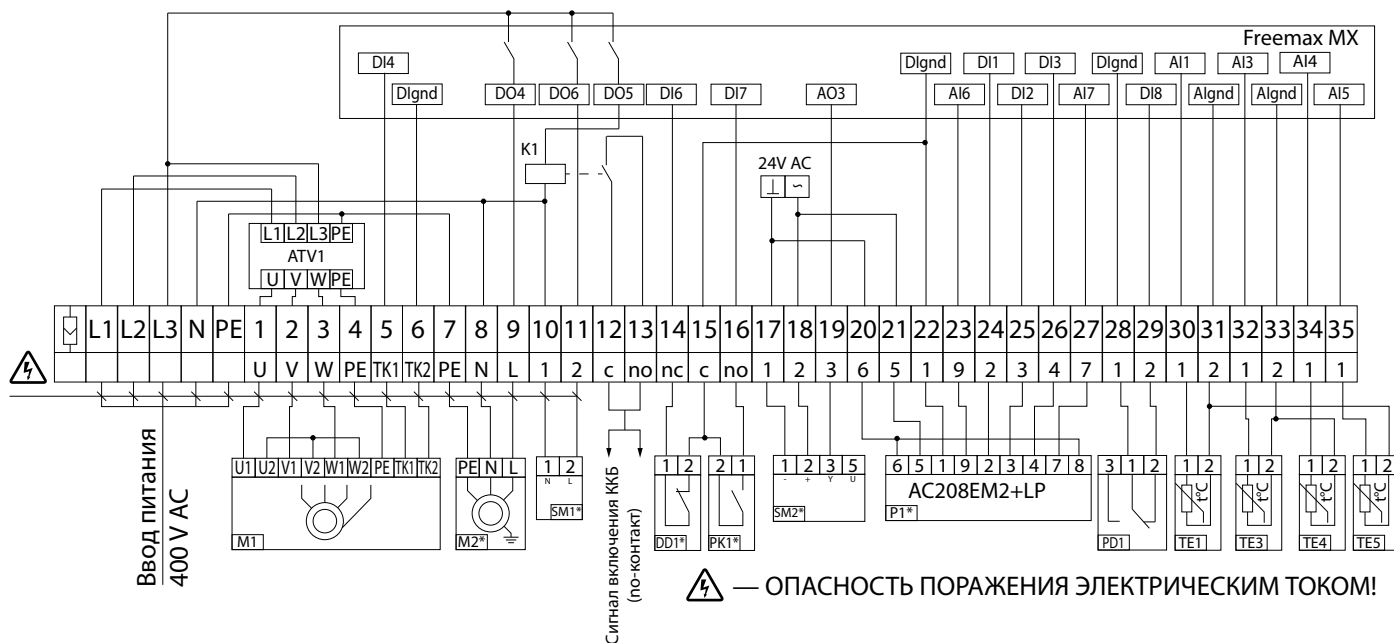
Freemax MX

DI4 DIgnd DO4 DO6 DO5 DI6 DI7 AO3 DIgnd AI6 DI1 DI2 DI3 AI7 DIgnd DI8 AI1 AIgnd AI3 AIgnd AI4 AI5

K1

24V AC

L1 L2 L3 PE
ATV1
U V W PE

| | L1 | L2 | L3 | N | PE | 1 | 2 | 3 | 4 | 5 | 6 | 7 | 8 | 9 | 10 | 11 | 12 | 13 | 14 | 15 | 16 | 17 | 18 | 19 | 20 | 21 | 22 | 23 | 24 | 25 | 26 | 27 | 28 | 29 | 30 | 31 | 32 | 33 | 34 | 35 |
|---|---|---|---|---|---|---|---|---|---|---|---|---|---|---|---|---|---|---|---|---|---|---|---|---|---|---|---|---|---|---|---|---|---|---|---|---|---|---|---|---|
| | | | | | | U | V | W | PE | TK1 | TK2 | PE | N | L | 1 | 2 | c | no | nc | c | no | 1 | 2 | 3 | 6 | 5 | 1 | 9 | 2 | 3 | 4 | 7 | 1 | 2 | 1 | 2 | 1 | 2 | 1 | 1 |

Ввод питания
400 V AC

U1 U2 V1 V2 W1 W2 PE TK1 TK2
M1

PE N L
M2*

1 2
N L
SM1*

Сигнал включения ККБ
(no-контакт)

1 2
DD1*

2 1
PK1*

1 2 3 5
- + Y U
SM2*

6 5 1 9 2 3 4 7 8
AC208EM2+LP
P1*

3 1 2
PD1

1 2
t°C
TE1

1 2
t°C
TE3

1 2
t°C
TE4

1 2
t°C
TE5

— ОПАСНОСТЬ ПОРАЖЕНИЯ ЭЛЕКТРИЧЕСКИМ ТОКОМ!